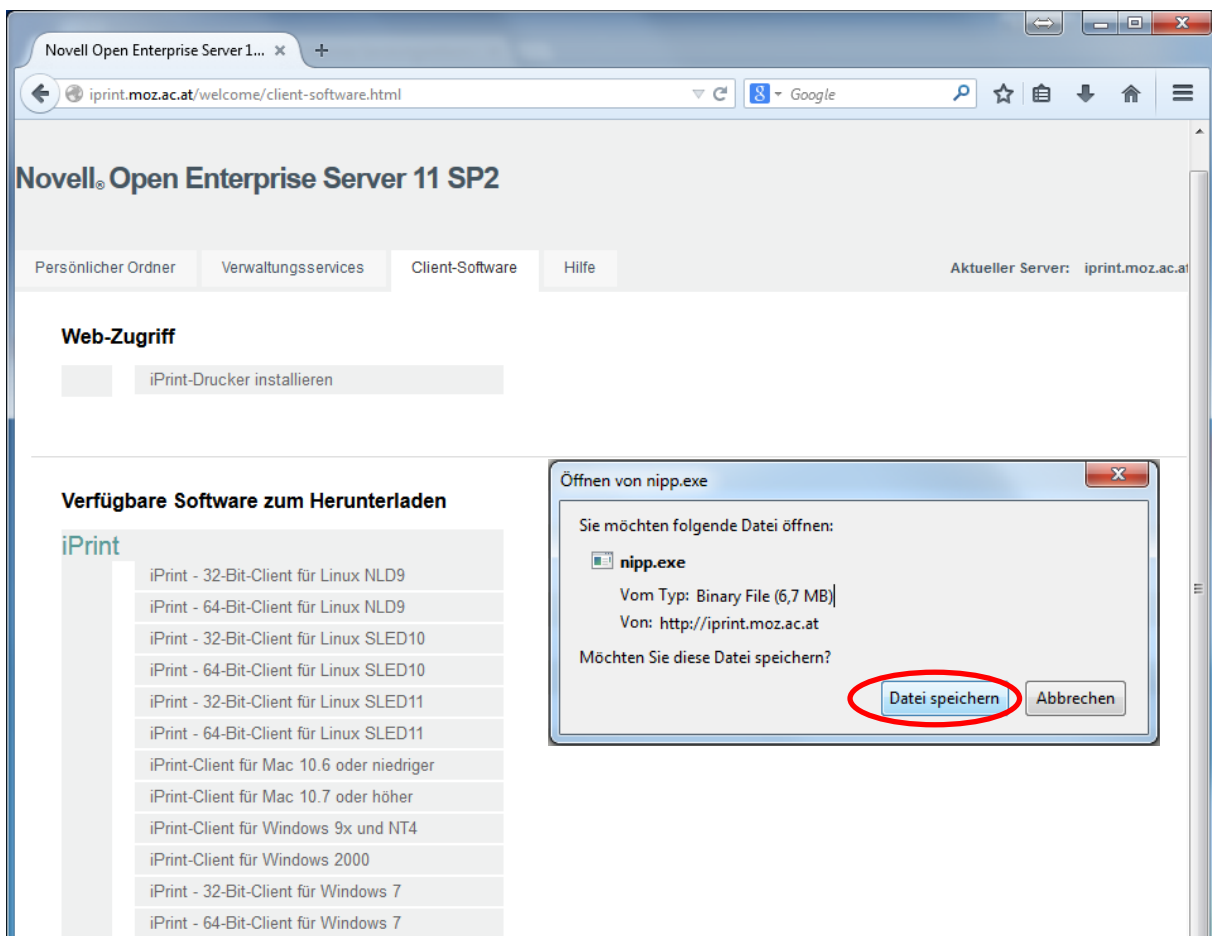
Novell Open Enterprise Server 1...

iprint.moz.ac.at/welcome/client-software.html

Google

Novell® Open Enterprise Server 11 SP2

Persönlicher Ordner | Verwaltungsservices | Client-Software | Hilfe

Aktueller Server: iprint.moz.ac.at

Web-Zugriff

iPrint-Drucker installieren

Verfügbare Software zum Herunterladen

iPrint

iPrint - 32-Bit-Client für Linux NLD9
iPrint - 64-Bit-Client für Linux NLD9
iPrint - 32-Bit-Client für Linux SLED10
iPrint - 64-Bit-Client für Linux SLED10
iPrint - 32-Bit-Client für Linux SLED11
iPrint - 64-Bit-Client für Linux SLED11
iPrint-Client für Mac 10.6 oder niedriger
iPrint-Client für Mac 10.7 oder höher
iPrint-Client für Windows 9x und NT4
iPrint-Client für Windows 2000
iPrint - 32-Bit-Client für Windows 7
iPrint - 64-Bit-Client für Windows 7

Öffnen von nipp.exe

Sie möchten folgende Datei öffnen:

nipp.exe

Vom Typ: Binary File (6,7 MB)

Von: http://iprint.moz.ac.at

Möchten Sie diese Datei speichern?

Datei speichern | Abbrechen